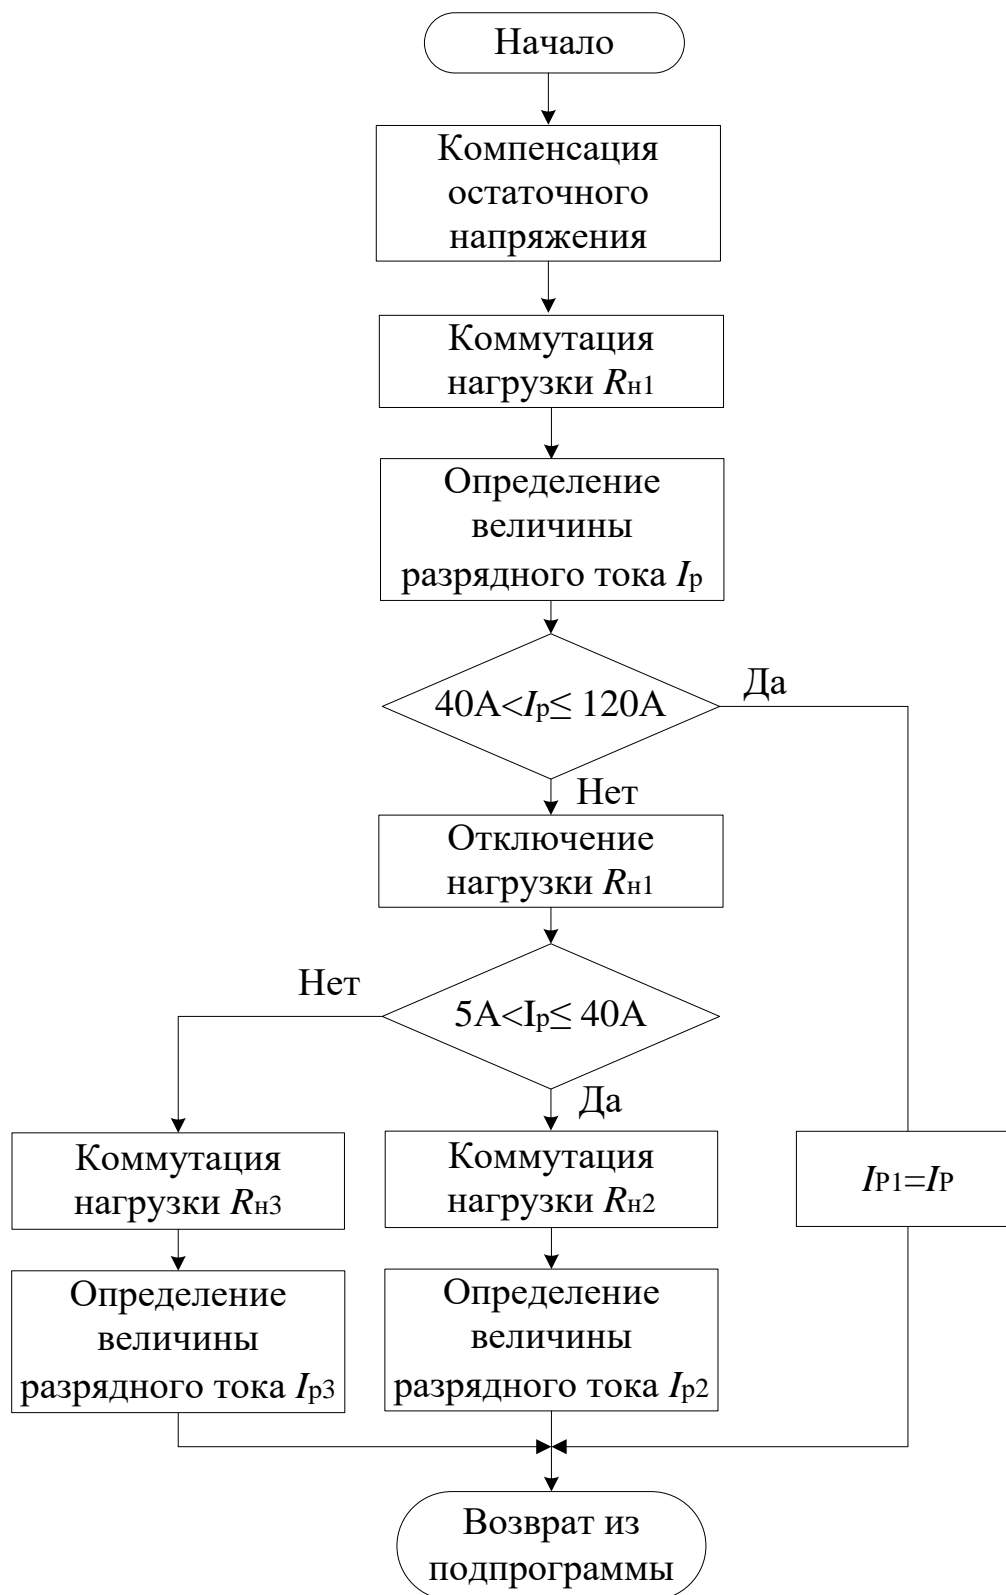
Начало

Компенсация остаточного напряжения

Коммутация нагрузки $R_{н1}$

Определение величины разрядного тока $I_р$

$40А<I_р\leq 120А$

Да

Нет

Отключение нагрузки $R_{н1}$

Нет

$5А<I_р\leq 40А$

Да

Коммутация нагрузки $R_{н3}$

Коммутация нагрузки $R_{н2}$

$I_{Р1}=I_Р$

Определение величины разрядного тока $I_{р3}$

Определение величины разрядного тока $I_{р2}$

Возврат из подпрограммы